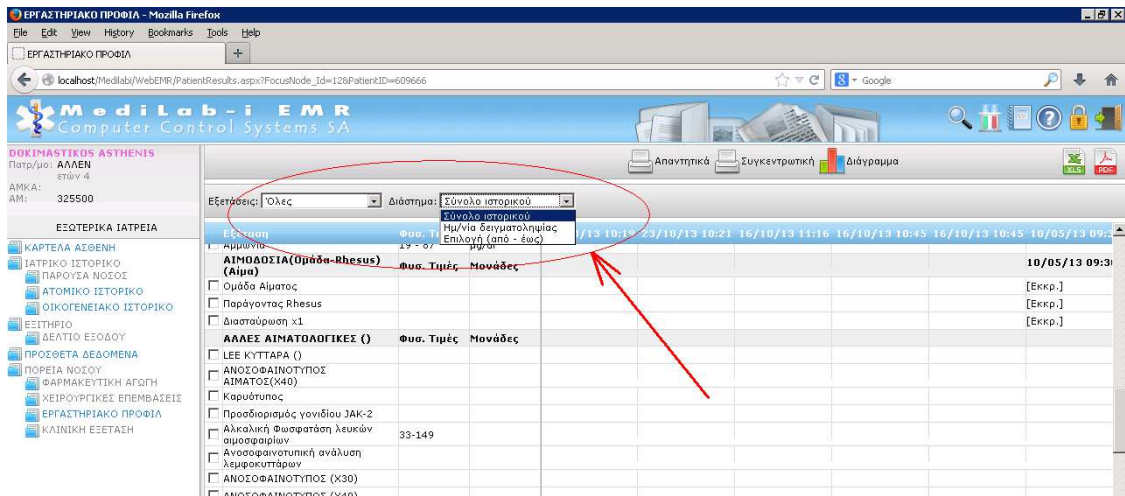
ΕΡΓΑΣΤΗΡΙΑΚΟ ΠΡΟΦΙΛ - Mozilla Firefox

File Edit View History Bookmarks Tools Help

ΕΡΓΑΣΤΗΡΙΑΚΟ ΠΡΟΦΙΛ +

localhost/Medilabi/WebEMR/PatientResults.aspx?FocusNode_Id=12&PatientID=609666

Google

MediLab-i EMR
Computer Control Systems SA

DOKIMASTIKOS ASTHENIS
Πατρ/μο: ΑΛΛΕΝ
ετών 4
ΑΜΚΑ:
ΑΜ: 325500

ΕΞΩΤΕΡΙΚΑ ΙΑΤΡΕΙΑ

ΚΑΡΤΕΛΑ ΑΣΘΕΝΗ
ΙΑΤΡΙΚΟ ΙΣΤΟΡΙΚΟ
ΠΑΡΟΥΣΑ ΝΟΣΟΣ
ΑΤΟΜΙΚΟ ΙΣΤΟΡΙΚΟ
ΟΙΚΟΓΕΝΕΙΑΚΟ ΙΣΤΟΡΙΚΟ
ΕΞΙΤΗΡΙΟ
ΔΕΛΤΙΟ ΕΞΟΔΟΥ
ΠΡΟΣΘΕΤΑ ΔΕΔΟΜΕΝΑ
ΠΟΡΕΙΑ ΝΟΣΟΥ
ΦΑΡΜΑΚΕΥΤΙΚΗ ΑΓΩΓΗ
ΧΕΙΡΟΥΡΓΙΚΕΣ ΕΠΕΜΒΑΣΕΙΣ
ΕΡΓΑΣΤΗΡΙΑΚΟ ΠΡΟΦΙΛ
ΚΛΙΝΙΚΗ ΕΞΕΤΑΣΗ

Απαντητικά Συγκεντρωτική Διάγραμμα

XLS PDF

Εξετάσεις: Όλες Διάστημα: Σύνολο ιστορικού
Σύνολο ιστορικού
Ημ/νία δειγματοληψίας
Επιλογή (από - έως)

| Εξέταση | Φυσ. Τ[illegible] | | /13 10:1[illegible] | 23/10/13 10:21 | 16/10/13 11:16 | 16/10/13 10:45 | 16/10/13 10:45 | 10/05/13 09:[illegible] |
|---|---|---|---|---|---|---|---|---|
| Αμμωνία | 19 - 87 | μg/dl | | | | | | |
| ΑΙΜΟΔΟΣΙΑ(Ομάδα-Rhesus) (Αίμα) | Φυσ. Τιμές | Μονάδες | | | | | | 10/05/13 09:3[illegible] |
| Ομάδα Αίματος | | | | | | | | [Εκκρ.] |
| Παράγοντας Rhesus | | | | | | | | [Εκκρ.] |
| Διασταύρωση x1 | | | | | | | | [Εκκρ.] |
| ΑΛΛΕΣ ΑΙΜΑΤΟΛΟΓΙΚΕΣ () | Φυσ. Τιμές | Μονάδες | | | | | | |
| LEE ΚΥΤΤΑΡΑ () | | | | | | | | |
| ΑΝΟΣΟΦΑΙΝΟΤΥΠΟΣ ΑΙΜΑΤΟΣ(Χ40) | | | | | | | | |
| Καρυότυπος | | | | | | | | |
| Προσδιορισμός γονιδίου JAK-2 | | | | | | | | |
| Αλκαλική Φωσφατάση λευκών αιμοσφαιρίων | 33-149 | | | | | | | |
| Ανοσοφαινοτυπική ανάλυση λεμφοκυττάρων | | | | | | | | |
| ΑΝΟΣΟΦΑΙΝΟΤΥΠΟΣ (Χ30) | | | | | | | | |
| ΑΝΟΣΟΦΑΙΝΟΤΥΠΟΣ (Χ40) | | | | | | | | |